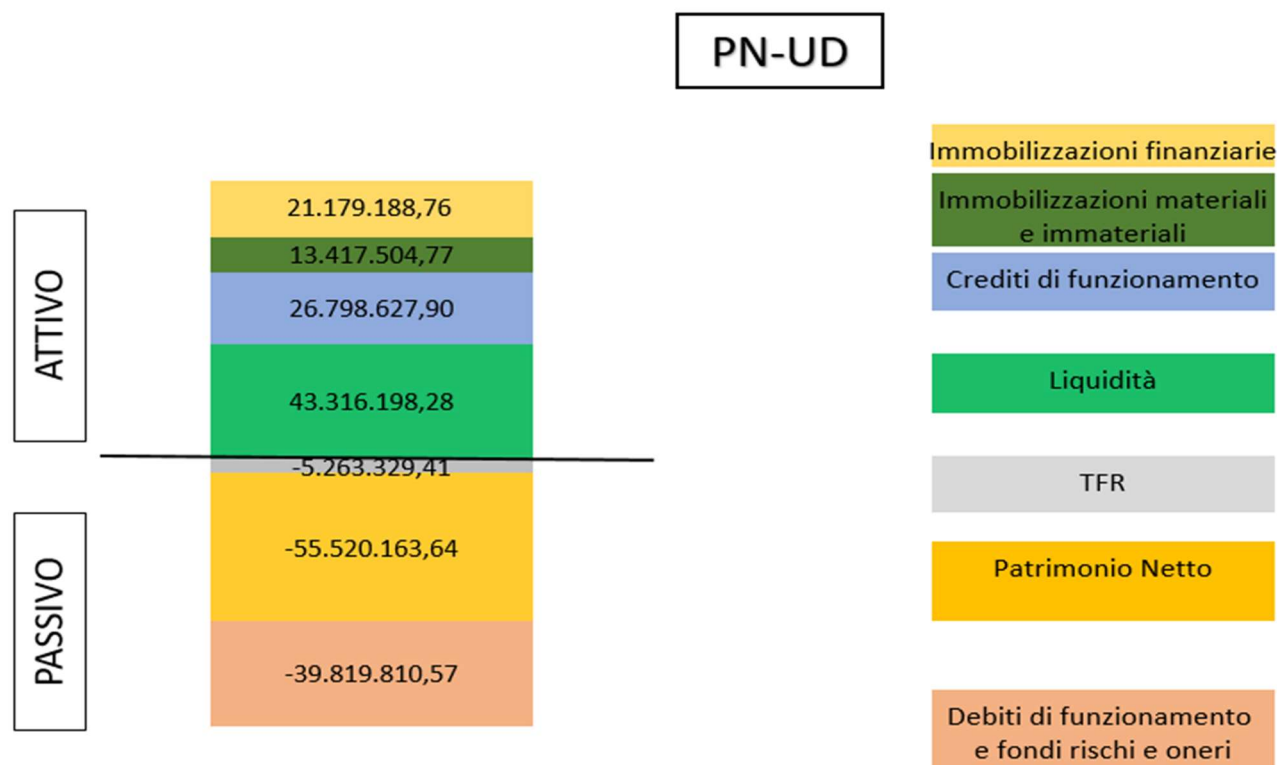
PN-UD

ATTIVO

21.179.188,76
13.417.504,77
26.798.627,90
43.316.198,28

PASSIVO

-5.263.329,41
-55.520.163,64
-39.819.810,57

Immobilizzazioni finanziarie
Immobilizzazioni materiali e immateriali
Crediti di funzionamento
Liquidità
TFR
Patrimonio Netto
Debiti di funzionamento e fondi rischi e oneri